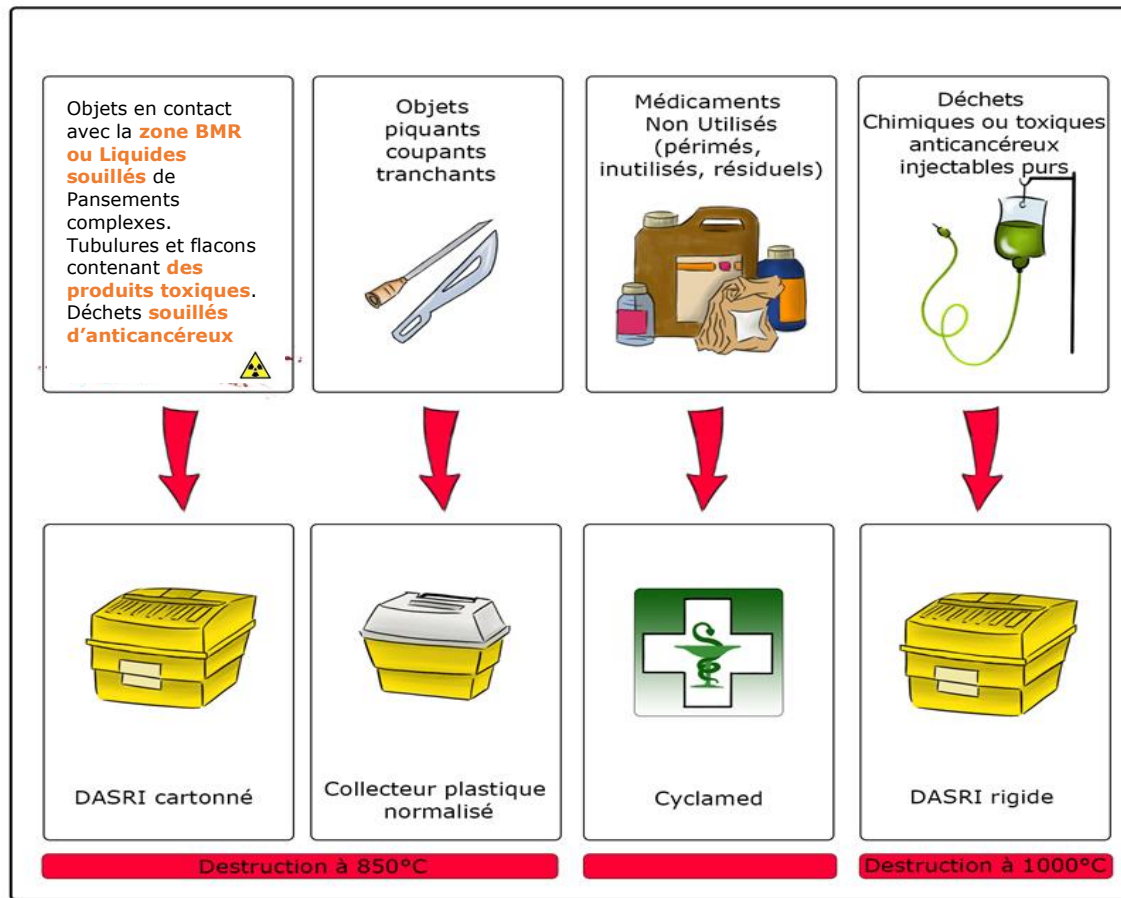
Objets en contact avec la zone BMR ou Liquides souillés de Pansements complexes. Tubulures et flacons contenant des produits toxiques. Déchets souillés d'anticancéreux

Objets piquants coupants tranchants

Médicaments Non Utilisés (périmés, inutilisés, résiduels)

Déchets Chimiques ou toxiques anticancéreux injectables purs

DASRI cartonné

Collecteur plastique normalisé

Cyclamed

DASRI rigide

Destruction à 850°C

Destruction à 1000°C